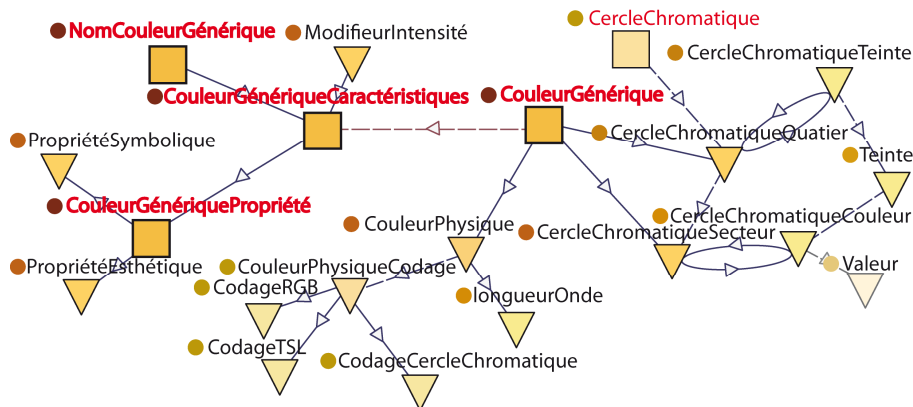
NomCouleurGénérique
ModifieurIntensité
CercleChromatique
CercleChromatiqueTeinte
CouleurGénériqueCaractéristiques
CouleurGénérique
PropriétéSymbolique
CercleChromatiqueQuatier
Teinte
CouleurGénériquePropriété
CercleChromatiqueCouleur
CouleurPhysique
CercleChromatiqueSecteur
PropriétéEsthétique
CouleurPhysiqueCodage
Valeur
CodageRGB
longueurOnde
CodageTSL
CodageCercleChromatique